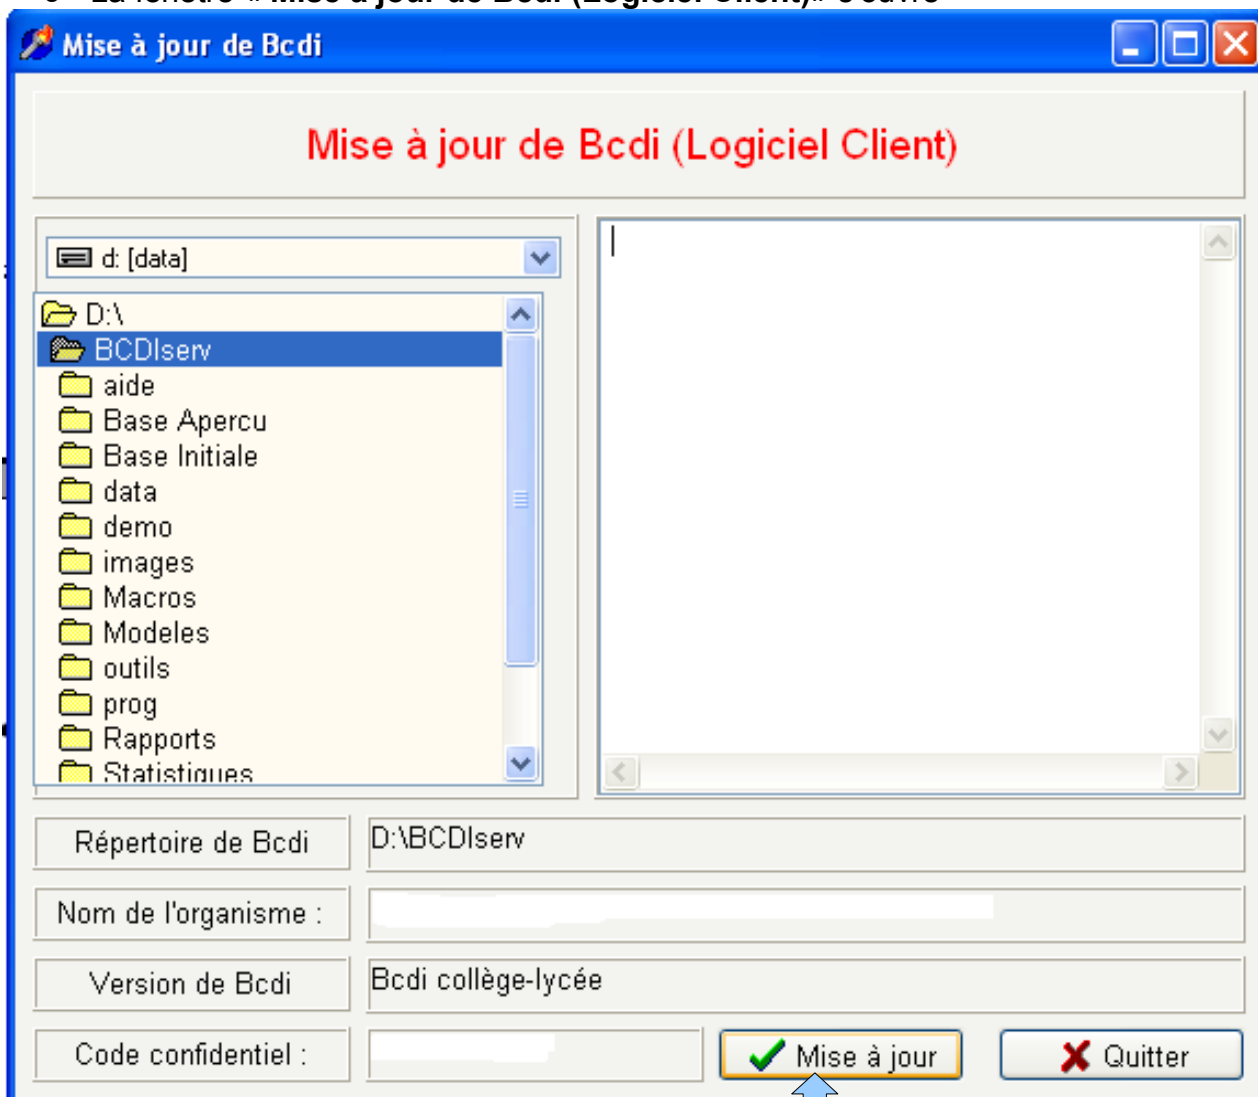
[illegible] « Mise à jour de Bcdi (Logiciel Client) » s'ouvre

Mise à jour de Bcdi

Mise à jour de Bcdi (Logiciel Client)

d: [data]

D:\
BCDIserv
aide
Base Apercu
Base Initiale
data
demo
images
Macros
Modeles
outils
prog
Rapports
Statistiques

Répertoire de Bcdi
D:\BCDIserv

Nom de l'organisme :

Version de Bcdi
Bcdi collège-lycée

Code confidentiel :

Mise à jour
Quitter